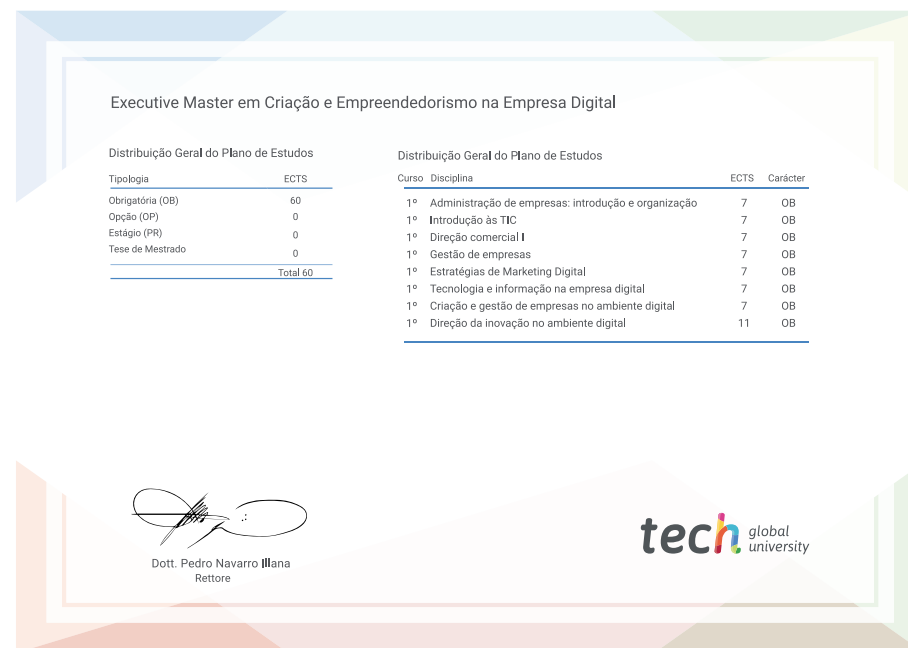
Executive Master em Criação e Empreendedorismo na Empresa Digital

Distribuição Geral do Plano de Estudos

| Tipologia | ECTS |
|---|---|
| Obrigatória (OB) | 60 |
| Opção (OP) | 0 |
| Estágio (PR) | 0 |
| Tese de Mestrado | 0 |
| | Total 60 |

Distribuição Geral do Plano de Estudos

| Curso | Disciplina | ECTS | Carácter |
|---|---|---|---|
| 1º | Administração de empresas: introdução e organização | 7 | OB |
| 1º | Introdução às TIC | 7 | OB |
| 1º | Direção comercial I | 7 | OB |
| 1º | Gestão de empresas | 7 | OB |
| 1º | Estratégias de Marketing Digital | 7 | OB |
| 1º | Tecnologia e informação na empresa digital | 7 | OB |
| 1º | Criação e gestão de empresas no ambiente digital | 7 | OB |
| 1º | Direção da inovação no ambiente digital | 11 | OB |

Dott. Pedro Navarro Illana
Rettore

tech global university